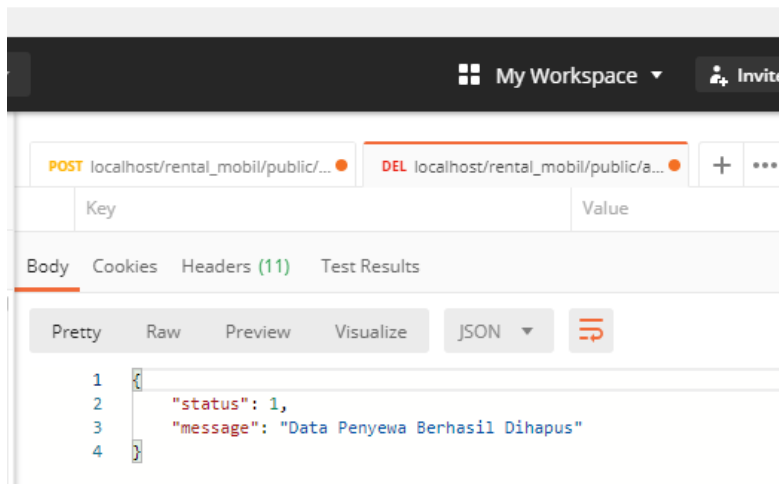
My Workspace ▾

Invit

POST localhost/rental_mobil/public/...

DEL localhost/rental_mobil/public/a...

+ •••

| Key | Value |
|---|---|

Body Cookies Headers (11) Test Results

Pretty Raw Preview Visualize JSON ▾

1 {
2 "status": 1,
3 "message": "Data Penyewa Berhasil Dihapus"
4 }